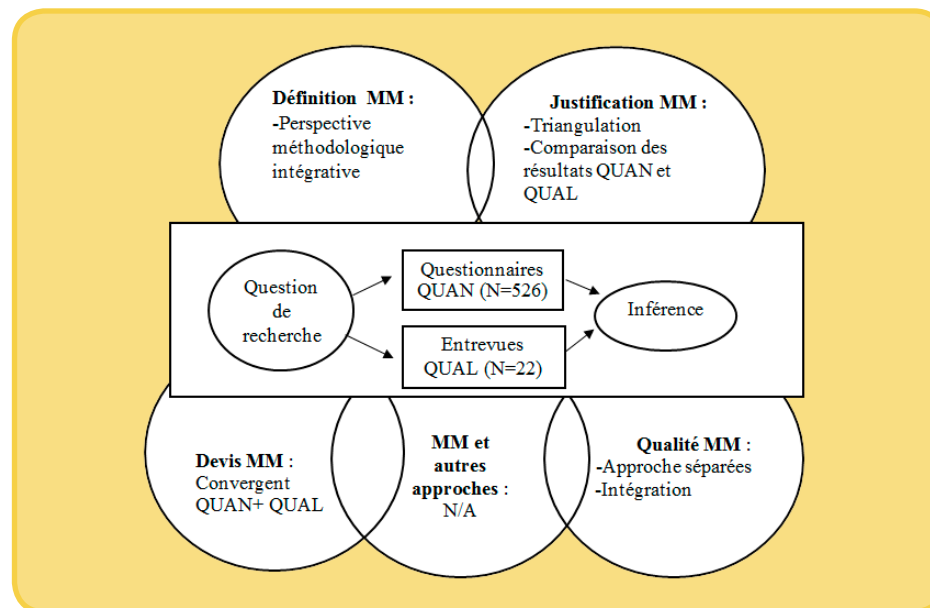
Définition MM :
-Perspective méthodologique intégrative

Justification MM :
-Triangulation
-Comparaison des résultats QUAN et QUAL

Question de recherche

Questionnaires QUAN (N=526)

Entrevues QUAL (N=22)

Inférence

Devis MM : Convergent QUAN+ QUAL

MM et autres approches : N/A

Qualité MM :
-Approche séparées
-Intégration